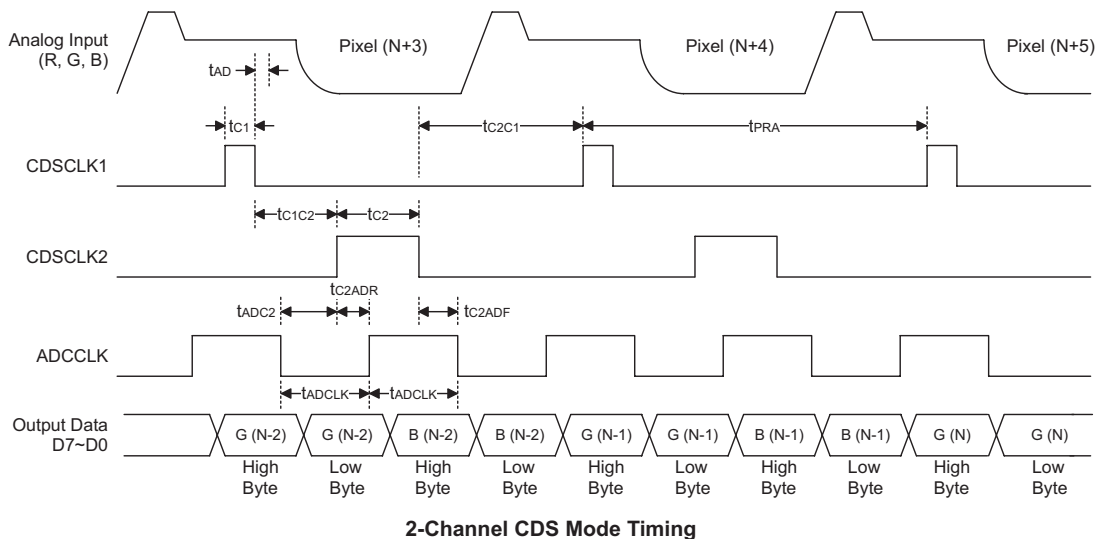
Analog Input (R, G, B)

Pixel (N+3)

Pixel (N+4)

Pixel (N+5)

$t_{AD}$

$t_{C1}$

$t_{C2C1}$

$t_{PRA}$

CDSCLK1

$t_{C1C2}$

$t_{C2}$

CDSCLK2

$t_{C2ADR}$

$t_{ADC2}$

$t_{C2ADF}$

ADCCLK

$t_{ADCLK}$

$t_{ADCLK}$

Output Data D7~D0

G (N-2) High Byte

G (N-2) Low Byte

B (N-2) High Byte

B (N-2) Low Byte

G (N-1) High Byte

G (N-1) Low Byte

B (N-1) High Byte

B (N-1) Low Byte

G (N) High Byte

G (N) Low Byte

2-Channel CDS Mode Timing